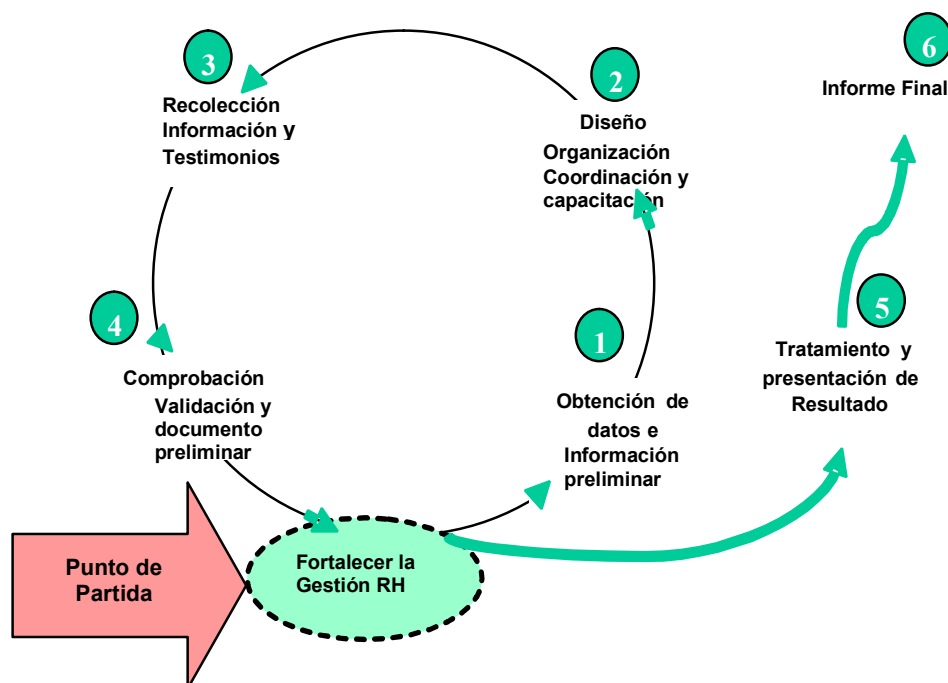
3
Recolección Información y Testimonios

2
Diseño
Organización Coordinación y capacitación

6
Informe Final

4
Comprobación
Validación y documento preliminar

1
Obtención de datos e Información preliminar

5
Tratamiento y presentación de Resultado

Punto de Partida

Fortalecer la Gestión RH